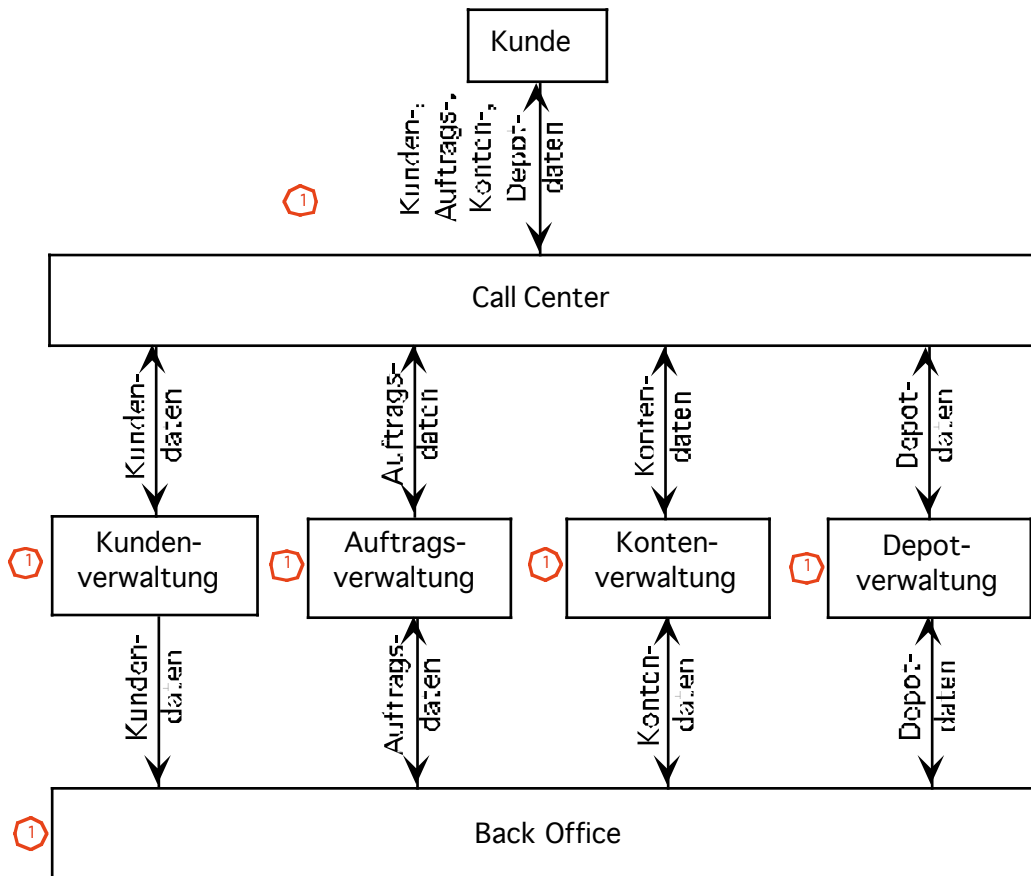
Kunde

Kunden-, Auftrags-, Konten-, Depot-daten

1

Call Center

Kunden-daten

Auftrags-daten

Konten-daten

Depot-daten

1

Kunden-verwaltung

1

Auftrags-verwaltung

1

Konten-verwaltung

1

Depot-verwaltung

Kunden-daten

Auftrags-daten

Konten-daten

Depot-daten

1

Back Office